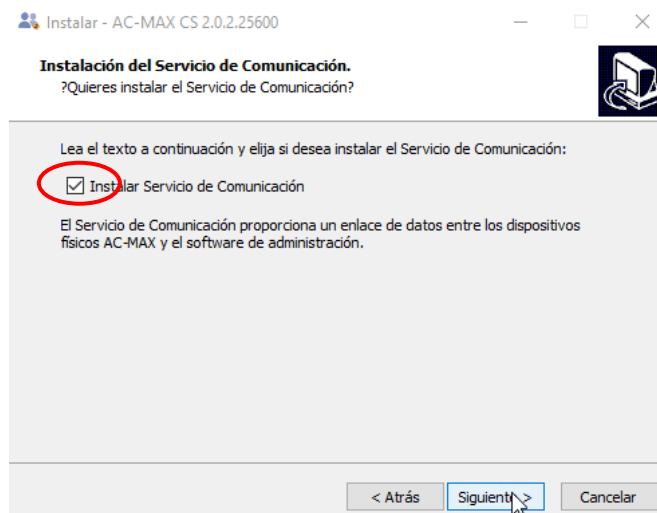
Instalar - AC-MAX CS 2.0.2.25600

Instalación del Servicio de Comunicación.
?Quieres instalar el Servicio de Comunicación?

Lea el texto a continuación y elija si desea instalar el Servicio de Comunicación:

Instalar Servicio de Comunicación

El Servicio de Comunicación proporciona un enlace de datos entre los dispositivos físicos AC-MAX y el software de administración.

< Atrás
Siguiente >
Cancelar